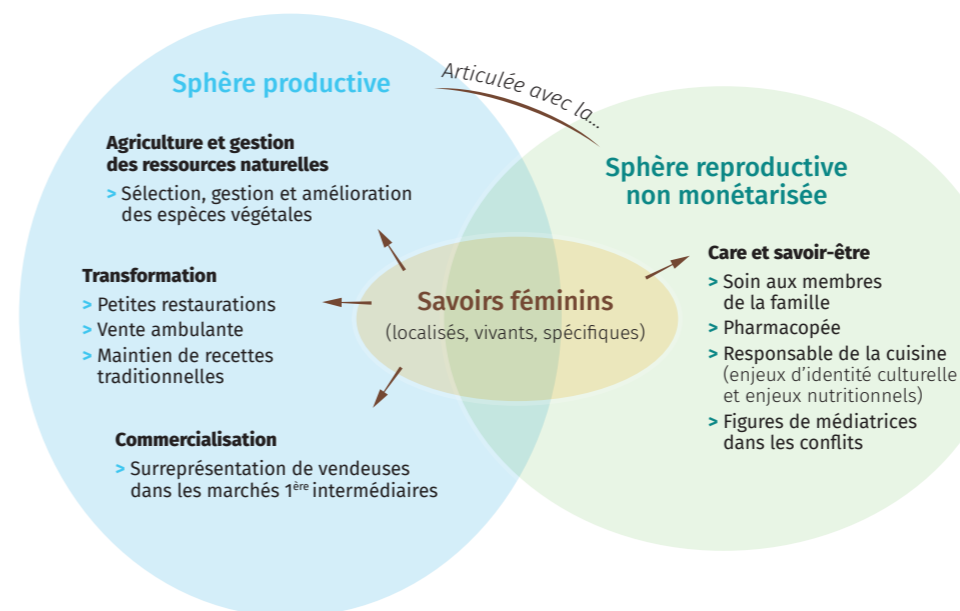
Sphère productive

Articulée avec la...

Sphère reproductive non monétarisée

Agriculture et gestion des ressources naturelles
> Sélection, gestion et amélioration des espèces végétales

Transformation
> Petites restaurations
> Vente ambulante
> Maintien de recettes traditionnelles

Commercialisation
> Surreprésentation de vendeuses dans les marchés 1$^{ère}$ intermédiaires

Savoirs féminins
(localisés, vivants, spécifiques)

Care et savoir-être
> Soin aux membres de la famille
> Pharmacopée
> Responsable de la cuisine (enjeux d'identité culturelle et enjeux nutritionnels)
> Figures de médiatrices dans les conflits